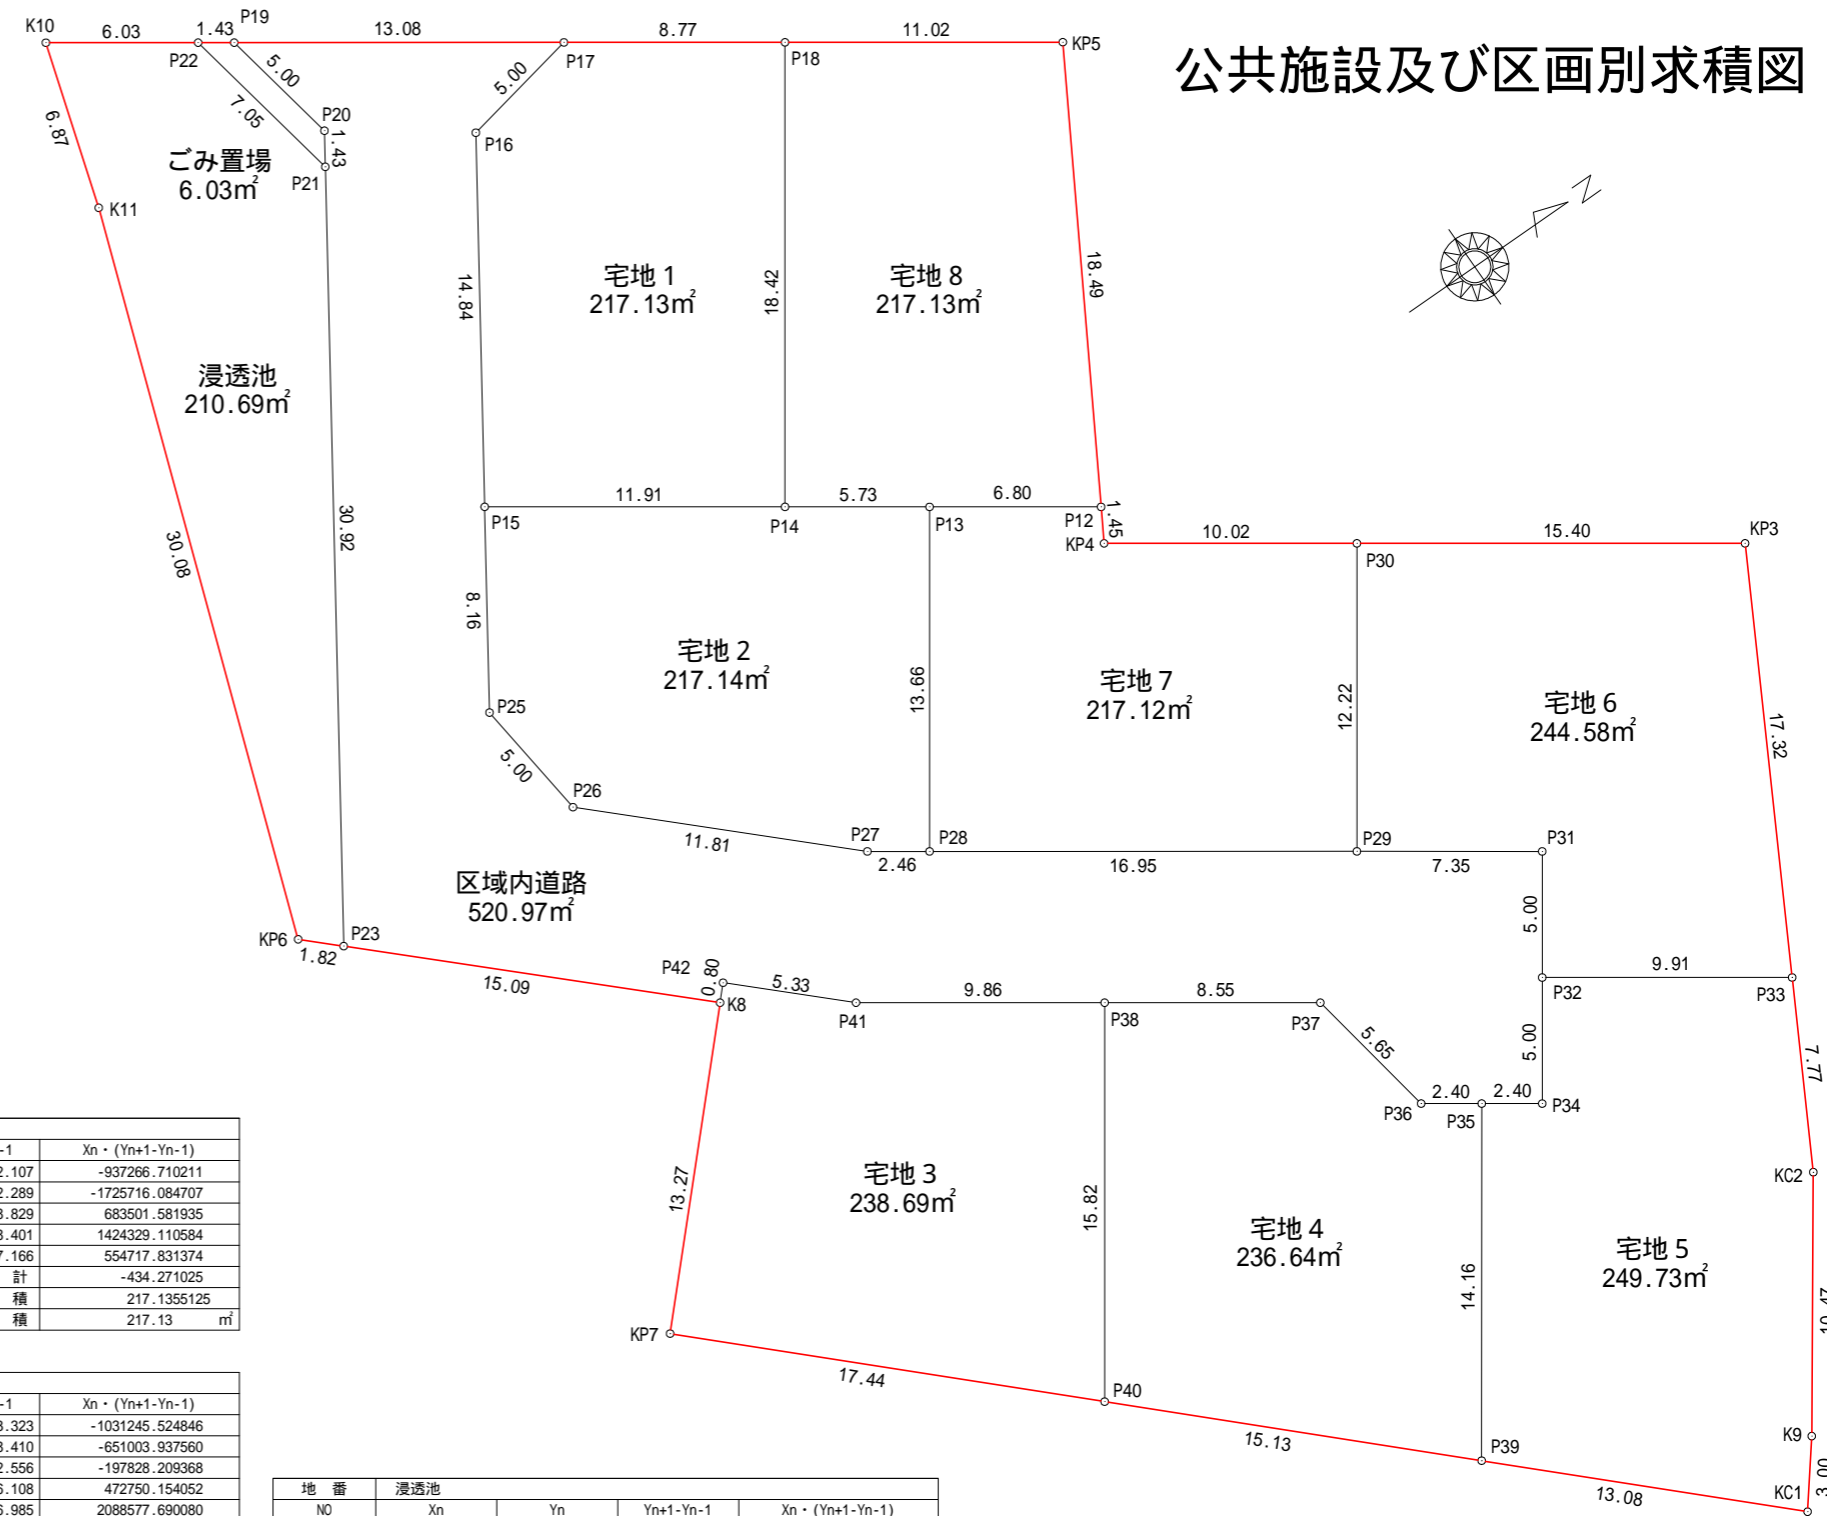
公共施設及び区画別求積図

K10 6.03 1.43 P19 13.08 8.77 11.02 KP5
P22 5.00 P17 P18
7.05 5.00
6.87 P20 1.43 P16
ごみ置場 $6.03m^2$ P21
K11

宅地 1 $217.13m^2$
14.84 18.42
宅地 8 $217.13m^2$
18.49

浸透池 $210.69m^2$

30.08 30.92

11.91 5.73 6.80
P15 P14 P13 P12 1.45
KP4 10.02 P30 15.40 KP3

8.16
宅地 2 $217.14m^2$
13.66
宅地 7 $217.12m^2$
12.22
宅地 6 $244.58m^2$
17.32

P25
5.00
P26
11.81
P27 P28 P29 P31
2.46 16.95 7.35

区域内道路 $520.97m^2$

5.00
KP6 P23
1.82
15.09
P42 0.80 5.33 9.86 8.55 9.91
K8 P41 P38 P37 P32 P33
5.65 5.00
2.40 2.40
P36 P35 P34
7.77

13.27
宅地 3 $238.69m^2$
15.82
宅地 4 $236.64m^2$
14.16
宅地 5 $249.73m^2$
KC2

KP7
17.44
P40
15.13
P39
13.08
K9
KC1

| -1 | Xn・(Yn+1-Yn-1) |
|---|---|
| 2.107 | -937266.710211 |
| 2.289 | -1725716.084707 |
| 3.829 | 683501.581935 |
| 3.401 | 1424329.110584 |
| 7.166 | 554717.831374 |
| 計 | -434.271025 |
| 積 | 217.1355125 |
| 積 | 217.13 ㎡ |

| -1 | Xn・(Yn+1-Yn-1) |
|---|---|
| 3.323 | -1031245.524846 |
| 3.410 | -651003.937560 |
| 2.556 | -197828.209368 |
| 5.108 | 472750.154052 |
| 5.985 | 2088577.690080 |

| 地 番 | 浸透池 | | | |
|---|---|---|---|---|
| NO | Xn | Yn | Yn+1-Yn-1 | Xn・(Yn+1-Yn-1) |